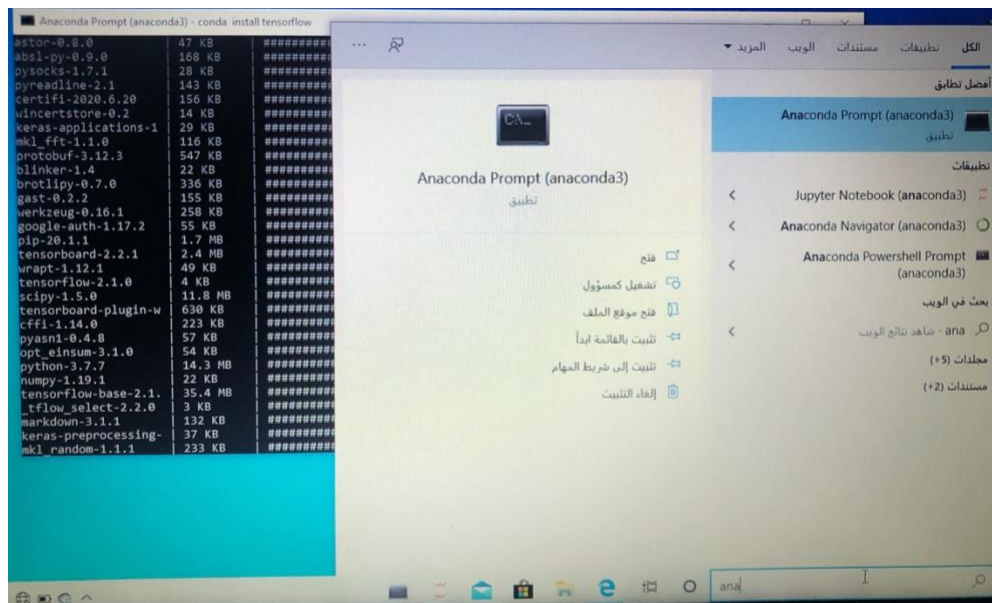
Anaconda Prompt (anaconda3) - conda install tensorflow

astor-0.8.0 | 47 KB | ##########
absl-py-0.9.0 | 168 KB | ##########
pysocks-1.7.1 | 28 KB | ##########
pyreadline-2.1 | 143 KB | ##########
certifi-2020.6.20 | 156 KB | ##########
wincertstore-0.2 | 14 KB | ##########
keras-applications-1 | 29 KB | ##########
mkl_fft-1.1.0 | 116 KB | ##########
protobuf-3.12.3 | 547 KB | ##########
blinker-1.4 | 22 KB | ##########
brotlipy-0.7.0 | 336 KB | ##########
gast-0.2.2 | 155 KB | ##########
werkzeug-0.16.1 | 258 KB | ##########
google-auth-1.17.2 | 55 KB | ##########
pip-20.1.1 | 1.7 MB | ##########
tensorboard-2.2.1 | 2.4 MB | ##########
wrapt-1.12.1 | 49 KB | ##########
tensorflow-2.1.0 | 4 KB | ##########
scipy-1.5.0 | 11.8 MB | ##########
tensorboard-plugin-w | 630 KB | ##########
cffi-1.14.0 | 223 KB | ##########
pyasn1-0.4.8 | 57 KB | ##########
opt_einsum-3.1.0 | 54 KB | ##########
python-3.7.7 | 14.3 MB | ##########
numpy-1.19.1 | 22 KB | ##########
tensorflow-base-2.1. | 35.4 MB | ##########
_tflow_select-2.2.0 | 3 KB | ##########
markdown-3.1.1 | 132 KB | ##########
keras-preprocessing- | 37 KB | ##########
mkl_random-1.1.1 | 233 KB | ##########

الكل تطبيقات مستندات الويب المزيد ▾

أفضل تطابق
Anaconda Prompt (anaconda3)
تطبيق

تطبيقات
Jupyter Notebook (anaconda3)
Anaconda Navigator (anaconda3)
Anaconda Powershell Prompt (anaconda3)

بحث في الويب
ana - شاهد نتائج الويب

مجلدات (5+)
مستندات (2+)

C:\_
Anaconda Prompt (anaconda3)
تطبيق

فتح
تشغيل كمسؤول
فتح موقع الملف
تثبيت بالقائمة ابدأ
تثبيت إلى شريط المهام
إلغاء التثبيت

ana